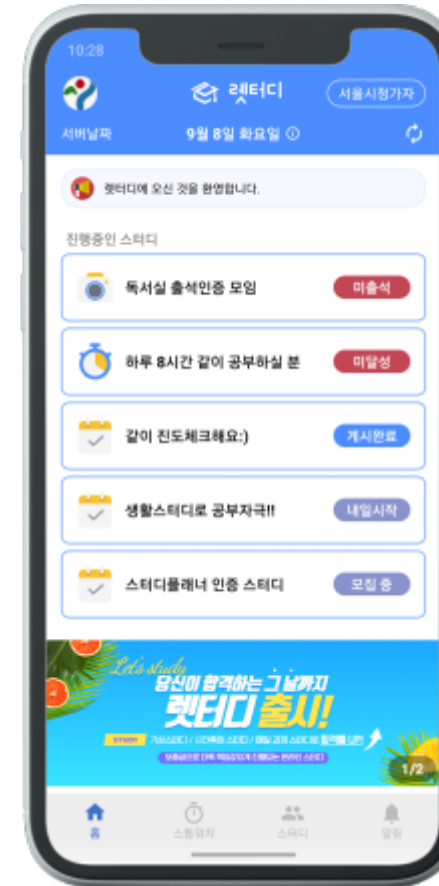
10:28

렛터디

서울시청가자

서버날짜

9월 8일 화요일 ⓘ

렛터디에 오신 것을 환영합니다.

진행중인 스터디

독서실 출석인증 모임

미출석

하루 8시간 같이 공부하실 분

미달성

같이 진도체크해요:)

게시완료

생활스터디로 공부자극!!

내일시작

스터디플래너 인증 스터디

모집 중

Let's study

당신이 합격하는 그 날까지

렛터디 출시!

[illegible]

1/2

홈

스톱워치

스터디

알림